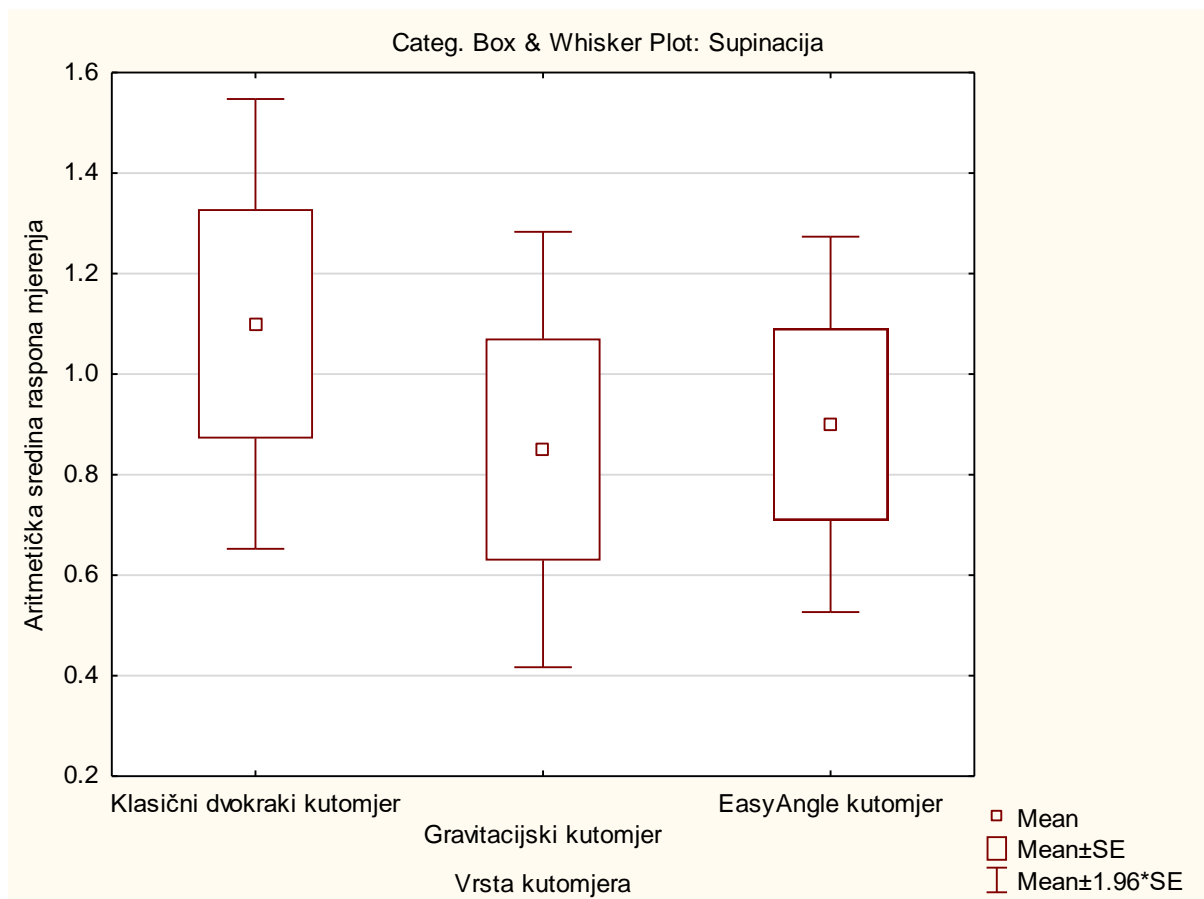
Categ. Box & Whisker Plot: Supinacija

Aritmetička sredina raspona mjerenja

1.6
1.4
1.2
1.0
0.8
0.6
0.4
0.2

Klasični dvokraki kutomjer
Gravitacijski kutomjer
EasyAngle kutomjer

Vrsta kutomjera

Mean
Mean±SE
Mean±1.96*SE